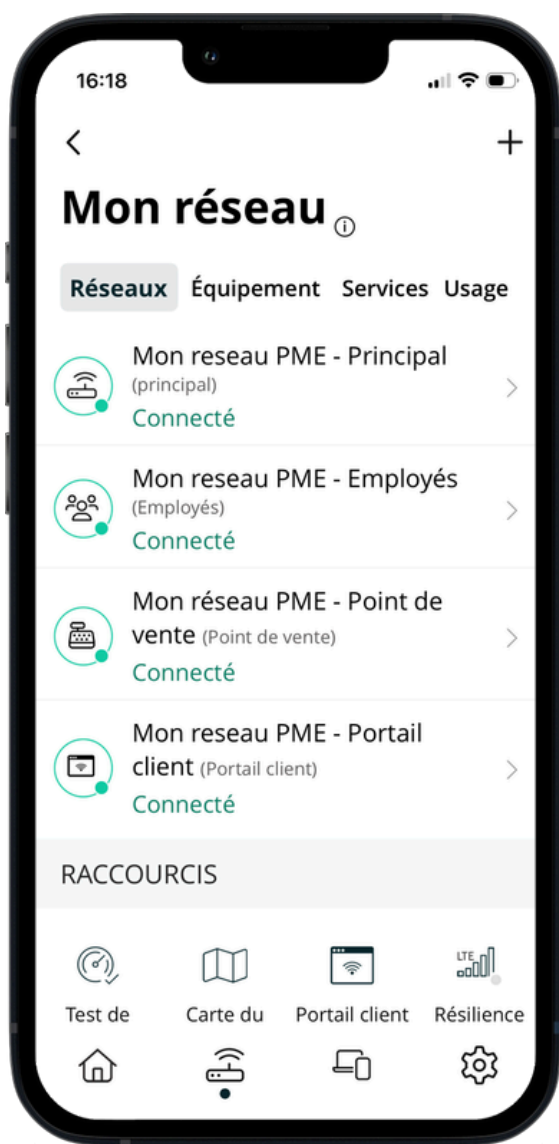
16:18

<

+

Mon réseau ⓘ

Réseaux Équipement Services Usage

Mon reseau PME - Principal
(principal)
Connecté

Mon reseau PME - Employés
(Employés)
Connecté

Mon réseau PME - Point de vente (Point de vente)
Connecté

Mon reseau PME - Portail client (Portail client)
Connecté

RACCOURCIS

LTE

Test de

Carte du

Portail client

Résilience